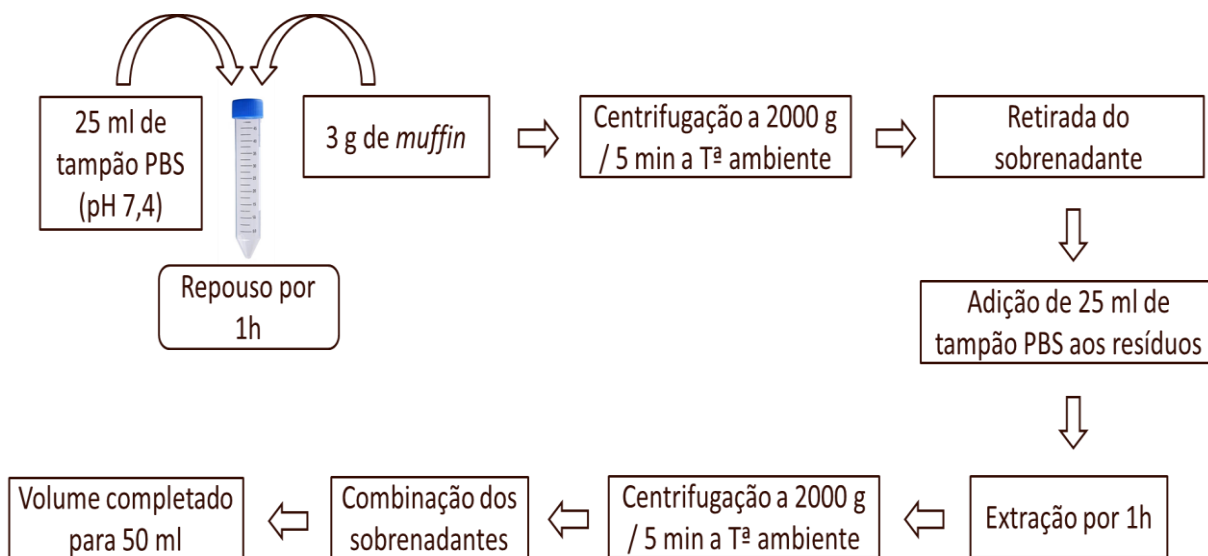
25 ml de tampão PBS (pH 7,4)

3 g de *muffin*

Repouso por 1h

Centrifugação a 2000 g / 5 min a Tª ambiente

Retirada do sobrenadante

Adição de 25 ml de tampão PBS aos resíduos

Extração por 1h

Centrifugação a 2000 g / 5 min a Tª ambiente

Combinação dos sobrenadantes

Volume completado para 50 ml